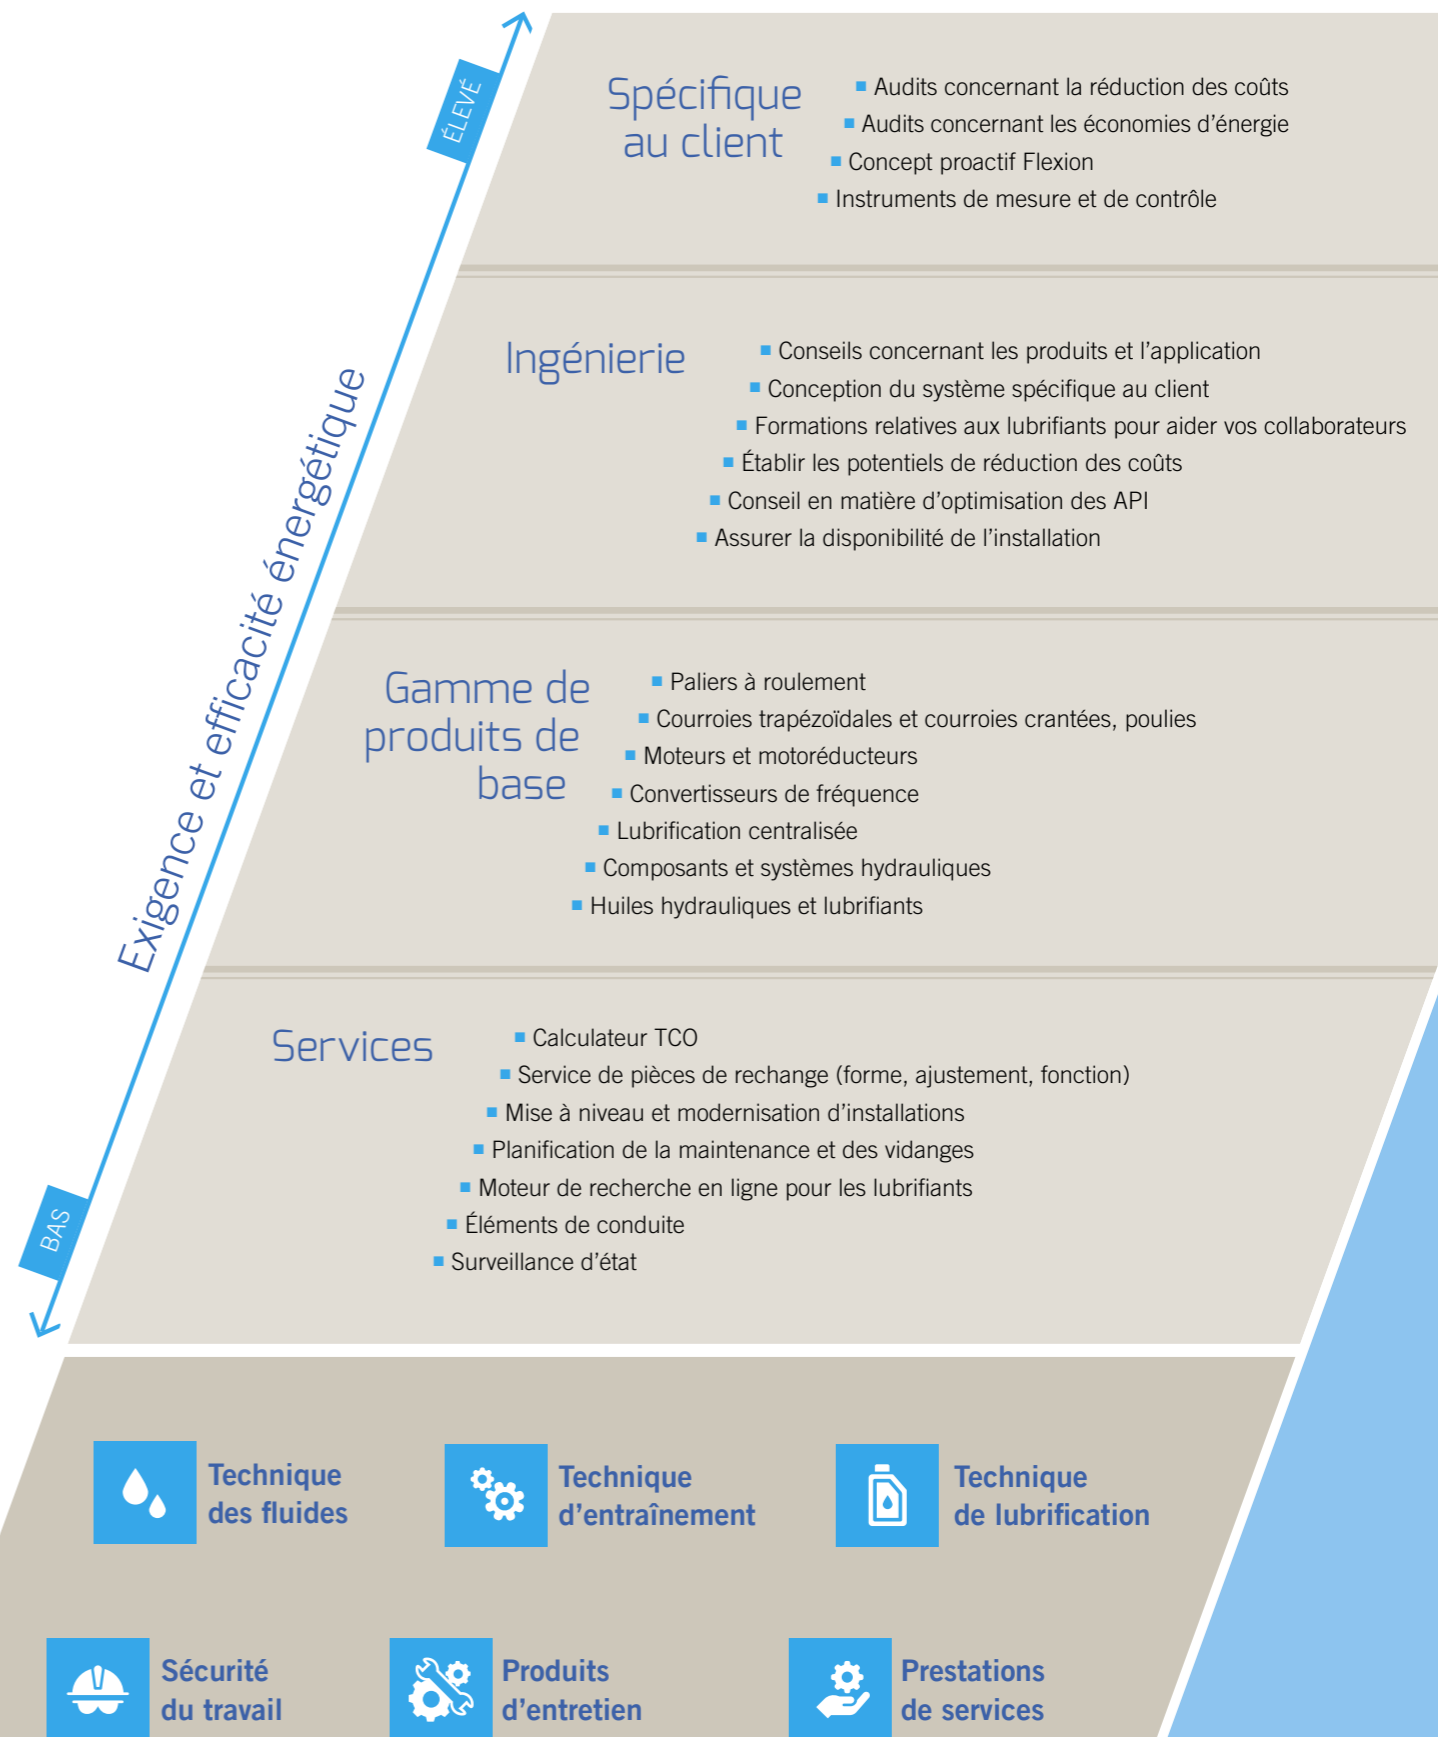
ÉLEVÉ

Exigence et efficacité énergétique

BAS

Spécifique au client

- Audits concernant la réduction des coûts
- Audits concernant les économies d’énergie
- Concept proactif Flexion
- Instruments de mesure et de contrôle

Ingénierie

- Conseils concernant les produits et l’application
- Conception du système spécifique au client
- Formations relatives aux lubrifiants pour aider vos collaborateurs
- Établir les potentiels de réduction des coûts
- Conseil en matière d’optimisation des API
- Assurer la disponibilité de l’installation

Gamme de produits de base

- Paliers à roulement
- Courroies trapézoïdales et courroies crantées, poulies
- Moteurs et motoréducteurs
- Convertisseurs de fréquence
- Lubrification centralisée
- Composants et systèmes hydrauliques
- Huiles hydrauliques et lubrifiants

Services

- Calculateur TCO
- Service de pièces de rechange (forme, ajustement, fonction)
- Mise à niveau et modernisation d’installations
- Planification de la maintenance et des vidanges
- Moteur de recherche en ligne pour les lubrifiants
- Éléments de conduite
- Surveillance d’état

Technique des fluides

Technique d’entraînement

Technique de lubrification

Sécurité du travail

Produits d’entretien

Prestations de services